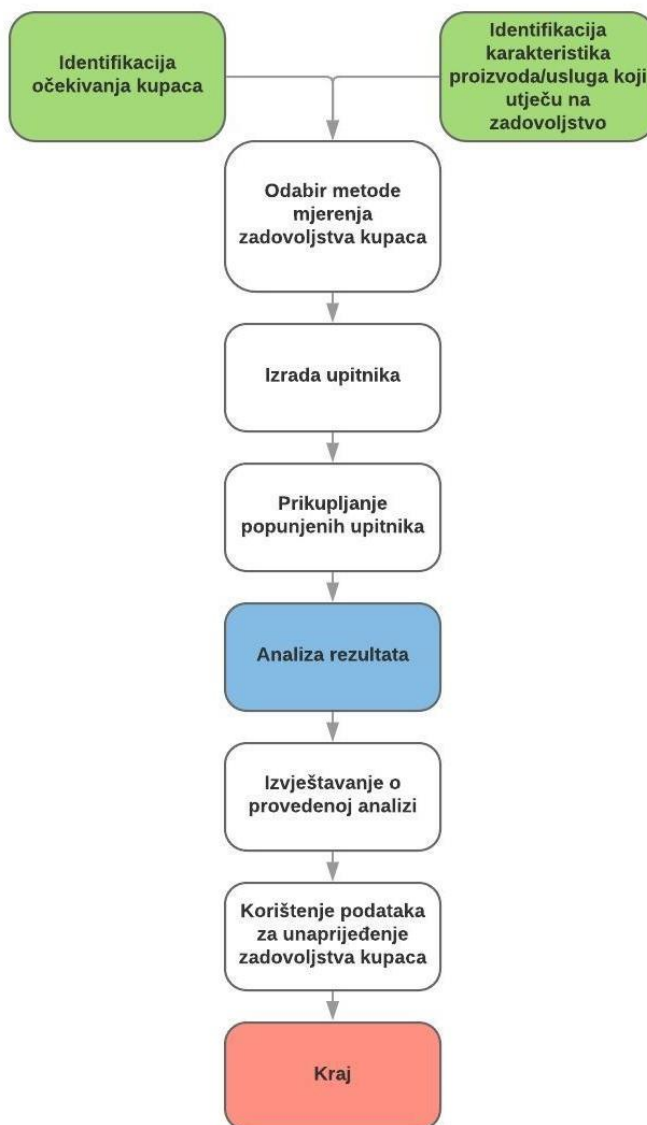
Identifikacija očekivanja kupaca

Identifikacija karakteristika proizvoda/usluga koji utječu na zadovoljstvo

Odabir metode mjerenja zadovoljstva kupaca

Izrada upitnika

Prikupljanje popunjenih upitnika

Analiza rezultata

Izvještavanje o provedenoj analizi

Korištenje podataka za unaprijeđenje zadovoljstva kupaca

Kraj